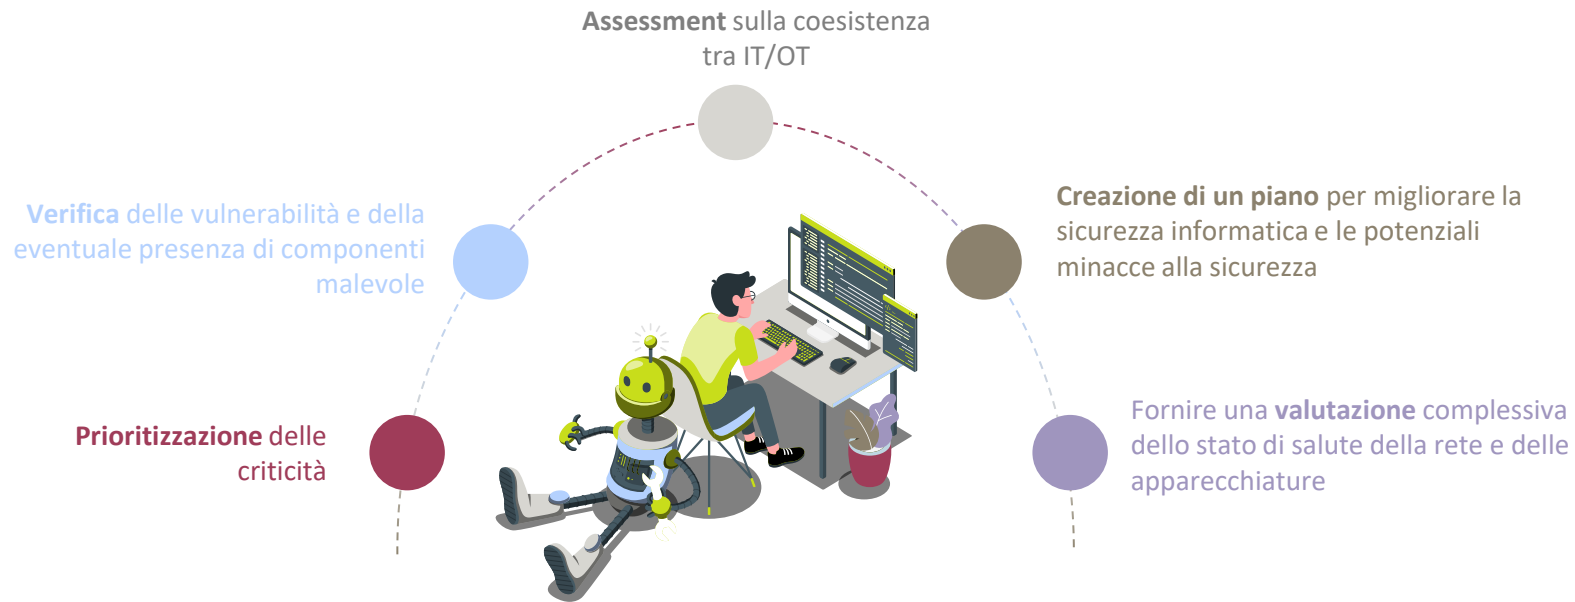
**Assessment** sulla coesistenza tra IT/OT

**Verifica** delle vulnerabilità e della eventuale presenza di componenti malevole

**Creazione di un piano** per migliorare la sicurezza informatica e le potenziali minacce alla sicurezza

**Prioritizzazione** delle criticità

Fornire una **valutazione** complessiva dello stato di salute della rete e delle apparecchiature